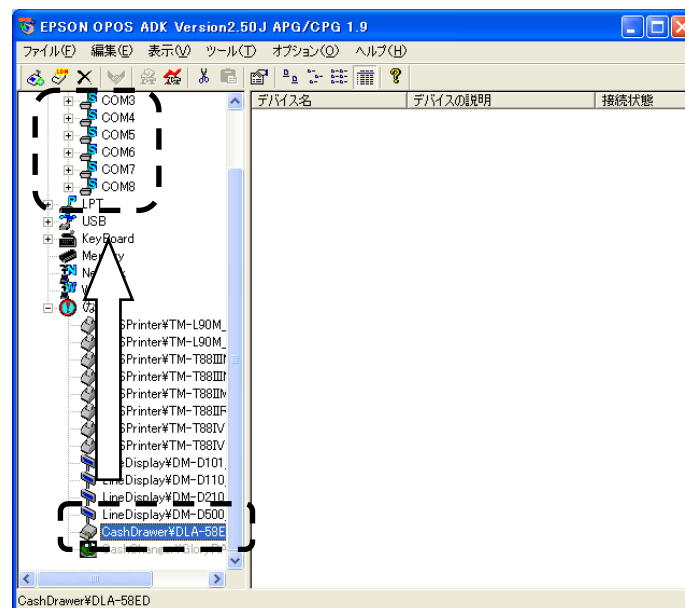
EPSON OPOS ADK Version2.50J APG/CPG 1.9

ファイル(F) 編集(E) 表示(V) ツール(T) オプション(O) ヘルプ(H)

COM3
COM4
COM5
COM6
COM7
COM8
LPT
USB
KeyBoard
Me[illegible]y
Ne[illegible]
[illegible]
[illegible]
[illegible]SPrinter¥TM-L90M_
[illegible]SPrinter¥TM-L90M_
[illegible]SPrinter¥TM-T88III
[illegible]SPrinter¥TM-T88III
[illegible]SPrinter¥TM-T88III
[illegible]SPrinter¥TM-T88II
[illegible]SPrinter¥TM-T88IV
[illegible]SPrinter¥TM-T88IV
LineDisplay¥DM-D101
LineDisplay¥DM-D110
LineDisplay¥DM-D210
LineDisplay¥DM-D500
CashDrawer¥DLA-58E
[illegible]

| デバイス名 | デバイスの説明 | 接続状態 |
|---|---|---|

CashDrawer¥DLA-58ED